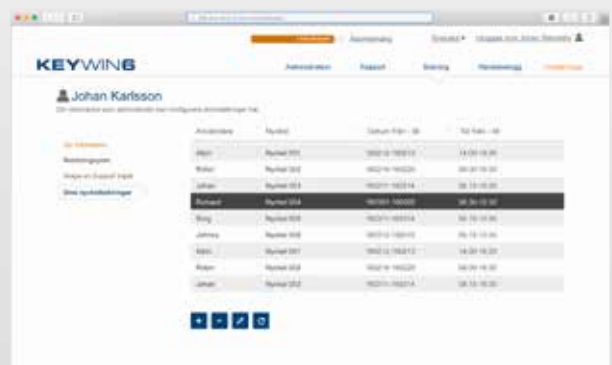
KEYWING

Johan Karlsson

| Användare | Nyckel | Datum Från - Till | Tid Från - Till |
|---|---|---|---|
| Albin | Nyckel 001 | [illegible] | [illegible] |
| Robin | Nyckel 002 | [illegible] | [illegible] |
| Johan | Nyckel 003 | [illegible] | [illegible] |
| Richard | Nyckel 004 | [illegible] | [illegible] |
| Berg | Nyckel 005 | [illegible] | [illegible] |
| Johnny | Nyckel 006 | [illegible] | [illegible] |
| Albin | Nyckel 007 | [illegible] | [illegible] |
| Robin | Nyckel 008 | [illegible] | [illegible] |
| Johan | Nyckel 009 | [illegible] | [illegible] |

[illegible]